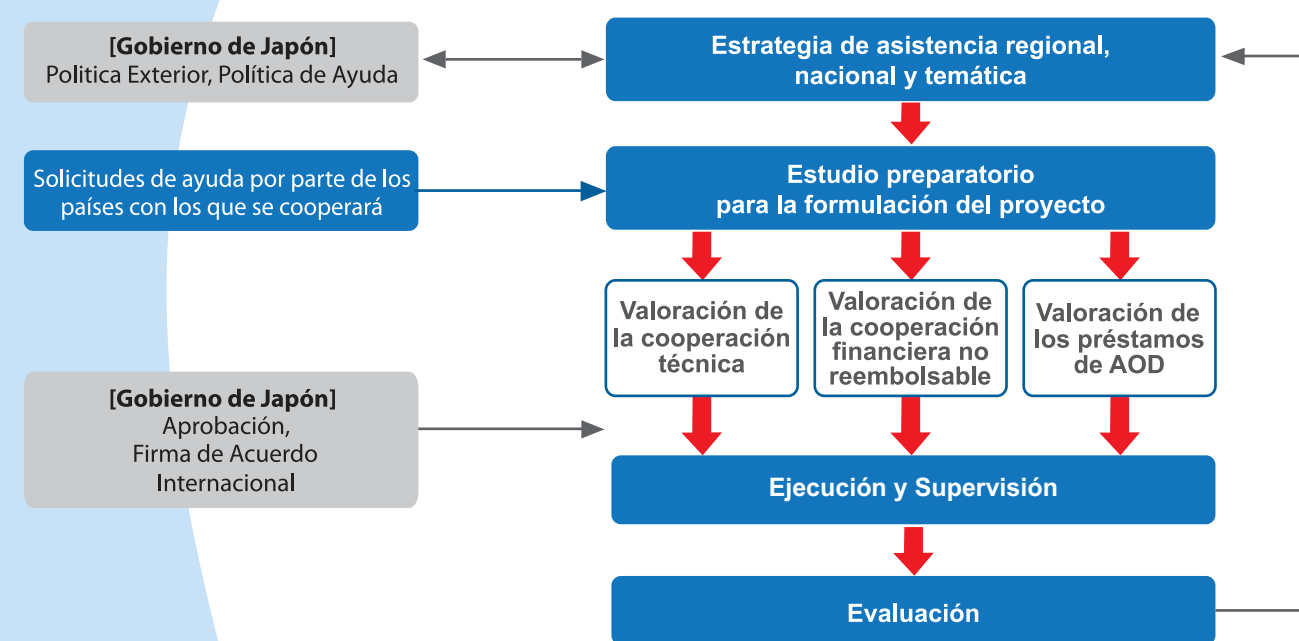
[Gobierno de Japón]
Política Exterior, Política de Ayuda

Estrategia de asistencia regional, nacional y temática

Solicitudes de ayuda por parte de los países con los que se cooperará

Estudio preparatorio para la formulación del proyecto

Valoración de la cooperación técnica

Valoración de la cooperación financiera no reembolsable

Valoración de los préstamos de AOD

[Gobierno de Japón]
Aprobación,
Firma de Acuerdo Internacional

Ejecución y Supervisión

Evaluación